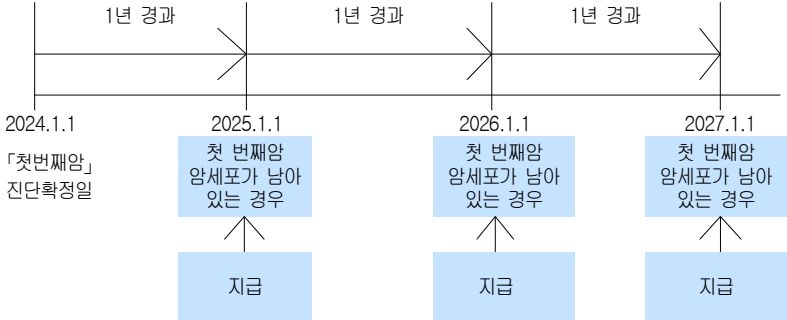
1년 경과

1년 경과

1년 경과

2024.1.1

「첫번째암」 진단확정일

2025.1.1

첫 번째암 암세포가 남아 있는 경우

지급

2026.1.1

첫 번째암 암세포가 남아 있는 경우

지급

2027.1.1

첫 번째암 암세포가 남아 있는 경우

지급